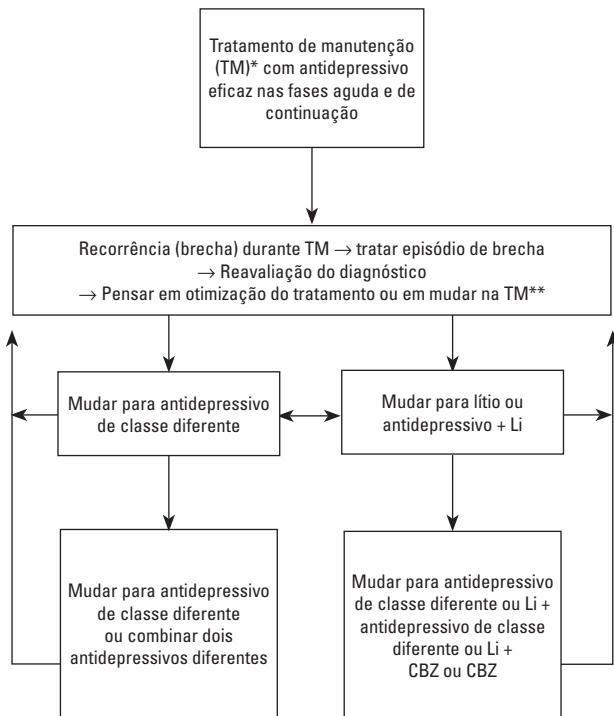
Tratamento de manutenção (TM)* com antidepressivo eficaz nas fases aguda e de continuação

Recorrência (brecha) durante TM → tratar episódio de brecha
→ Reavaliação do diagnóstico
→ Pensar em otimização do tratamento ou em mudar na TM**

Mudar para antidepressivo de classe diferente

Mudar para lítio ou antidepressivo + Li

Mudar para antidepressivo de classe diferente ou combinar dois antidepressivos diferentes

Mudar para antidepressivo de classe diferente ou Li + antidepressivo de classe diferente ou Li + CBZ ou CBZ